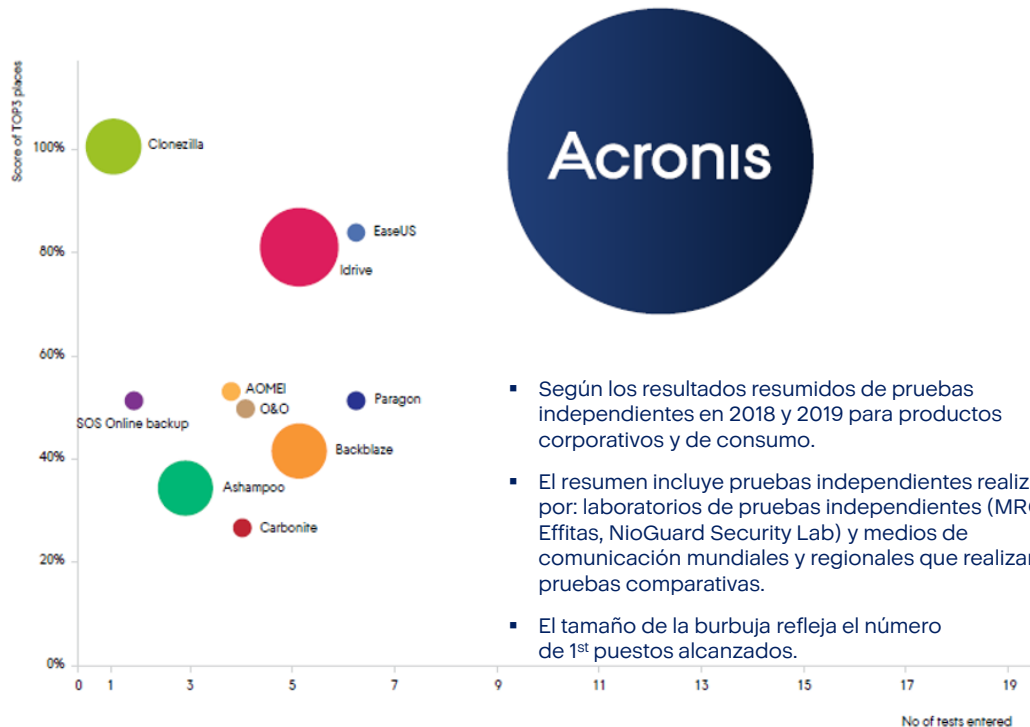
Score of TOP3 places

100%
80%
60%
40%
20%
0%

Clonezilla
EaseUS
Idrive
AOMEI
O&O
Paragon
SOS Online backup
Backblaze
Ashampoo
Carbonite

0 1 3 5 7 9 11 13 15 17 19

No of tests entered

Acronis

▪ Según los resultados resumidos de pruebas independientes en 2018 y 2019 para productos corporativos y de consumo.

▪ El resumen incluye pruebas independientes realiz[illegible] por: laboratorios de pruebas independientes (MR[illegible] Effitas, NioGuard Security Lab) y medios de comunicación mundiales y regionales que realizar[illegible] pruebas comparativas.

▪ El tamaño de la burbuja refleja el número de 1st puestos alcanzados.